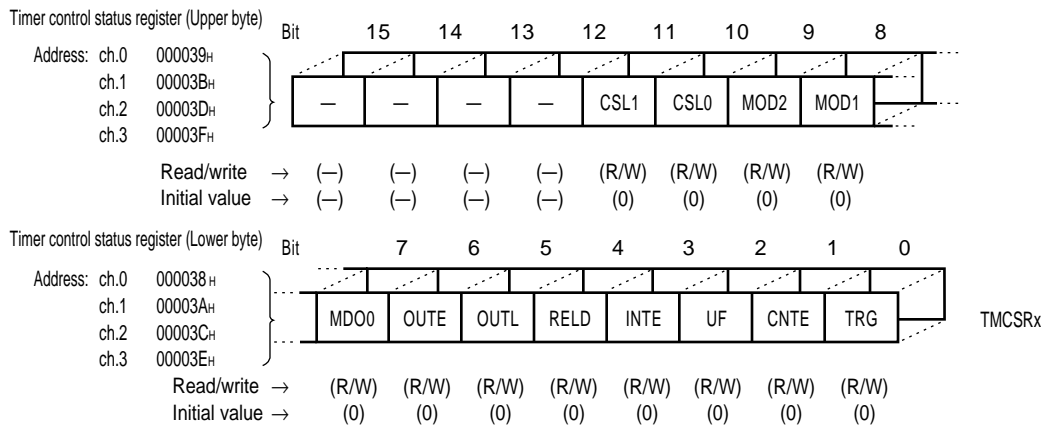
Timer control status register (Upper byte)

| Bit | 15 | 14 | 13 | 12 | 11 | 10 | 9 | 8 |
|---|---|---|---|---|---|---|---|---|
| | — | — | — | — | CSL1 | CSL0 | MOD2 | MOD1 |
| Read/write → | (—) | (—) | (—) | (—) | (R/W) | (R/W) | (R/W) | (R/W) |
| Initial value → | (—) | (—) | (—) | (—) | (0) | (0) | (0) | (0) |

Address: ch.0 000039H
ch.1 00003BH
ch.2 00003DH
ch.3 00003FH

Timer control status register (Lower byte)

| Bit | 7 | 6 | 5 | 4 | 3 | 2 | 1 | 0 |
|---|---|---|---|---|---|---|---|---|
| | MDO0 | OUTE | OUTL | RELD | INTE | UF | CNTE | TRG |
| Read/write → | (R/W) | (R/W) | (R/W) | (R/W) | (R/W) | (R/W) | (R/W) | (R/W) |
| Initial value → | (0) | (0) | (0) | (0) | (0) | (0) | (0) | (0) |

Address: ch.0 000038H
ch.1 00003AH
ch.2 00003CH
ch.3 00003EH

TMCSRx